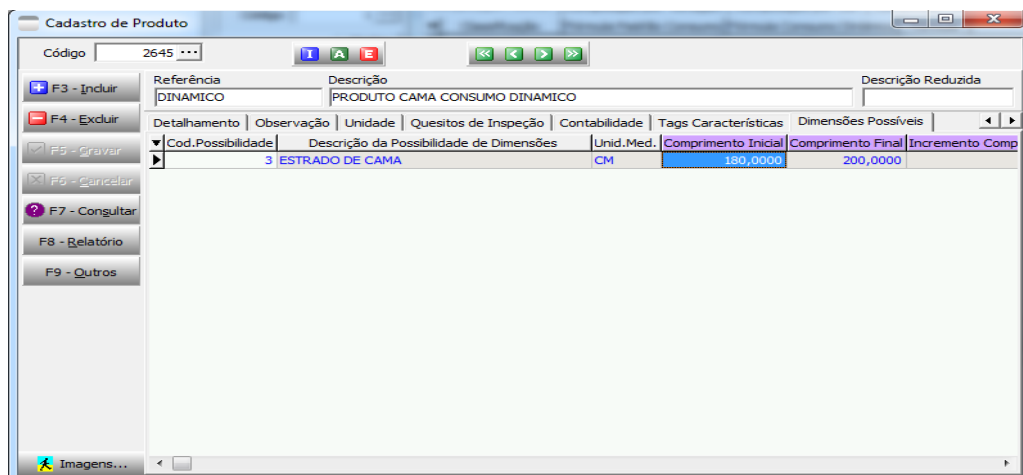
Cadastro de Produto

Código 2645 ···

I A E

F3 - Incluir
F4 - Excluir
F5 - Gravar
F6 - Cancelar
F7 - Consultar
F8 - Relatório
F9 - Outros
Imagens...

Referência
DINAMICO
Descrição
PRODUTO CAMA CONSUMO DINAMICO
Descrição Reduzida

Detalhamento | Observação | Unidade | Quesitos de Inspeção | Contabilidade | Tags Características | Dimensões Possíveis

| Cod.Possibilidade | Descrição da Possibilidade de Dimensões | Unid.Med. | Comprimento Inicial | Comprimento Final | Incremento Comp |
|---|---|---|---|---|---|
| 3 | ESTRADO DE CAMA | CM | 180,0000 | 200,0000 | |